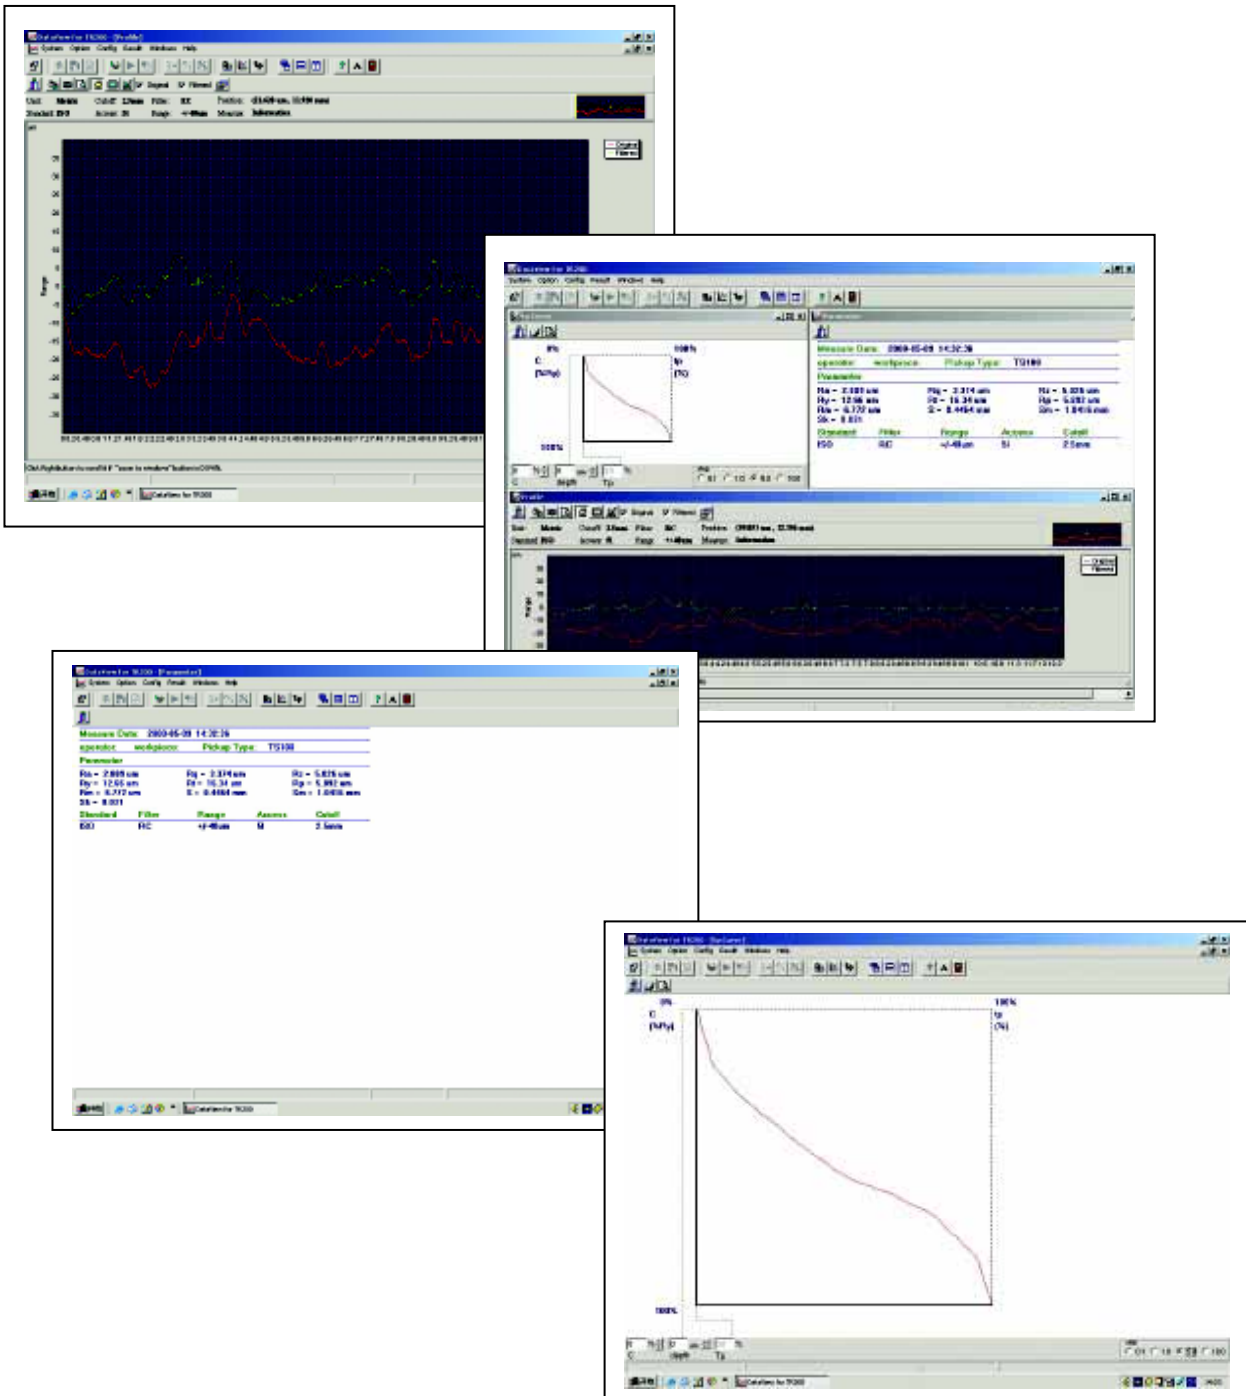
Measure Date: 2008-05-09 14:32:36
operator: workpiece: Pickup Type: TS100
Parameter
Ra = 2.885 um Rq = 3.374 um Rz = 5.826 um
Ry = 12.66 um Rt = 16.34 um Rp = 5.092 um
Rm = 6.772 um S = 0.4464 mm Sm = 1.0416 mm
Sk = 0.031
Standard Filter Range Access Cutoff
ISO RC +/-40um SI 2.5mm

0%
C
[%Ry]
100%
tp
(%)
100%
Depth Tp